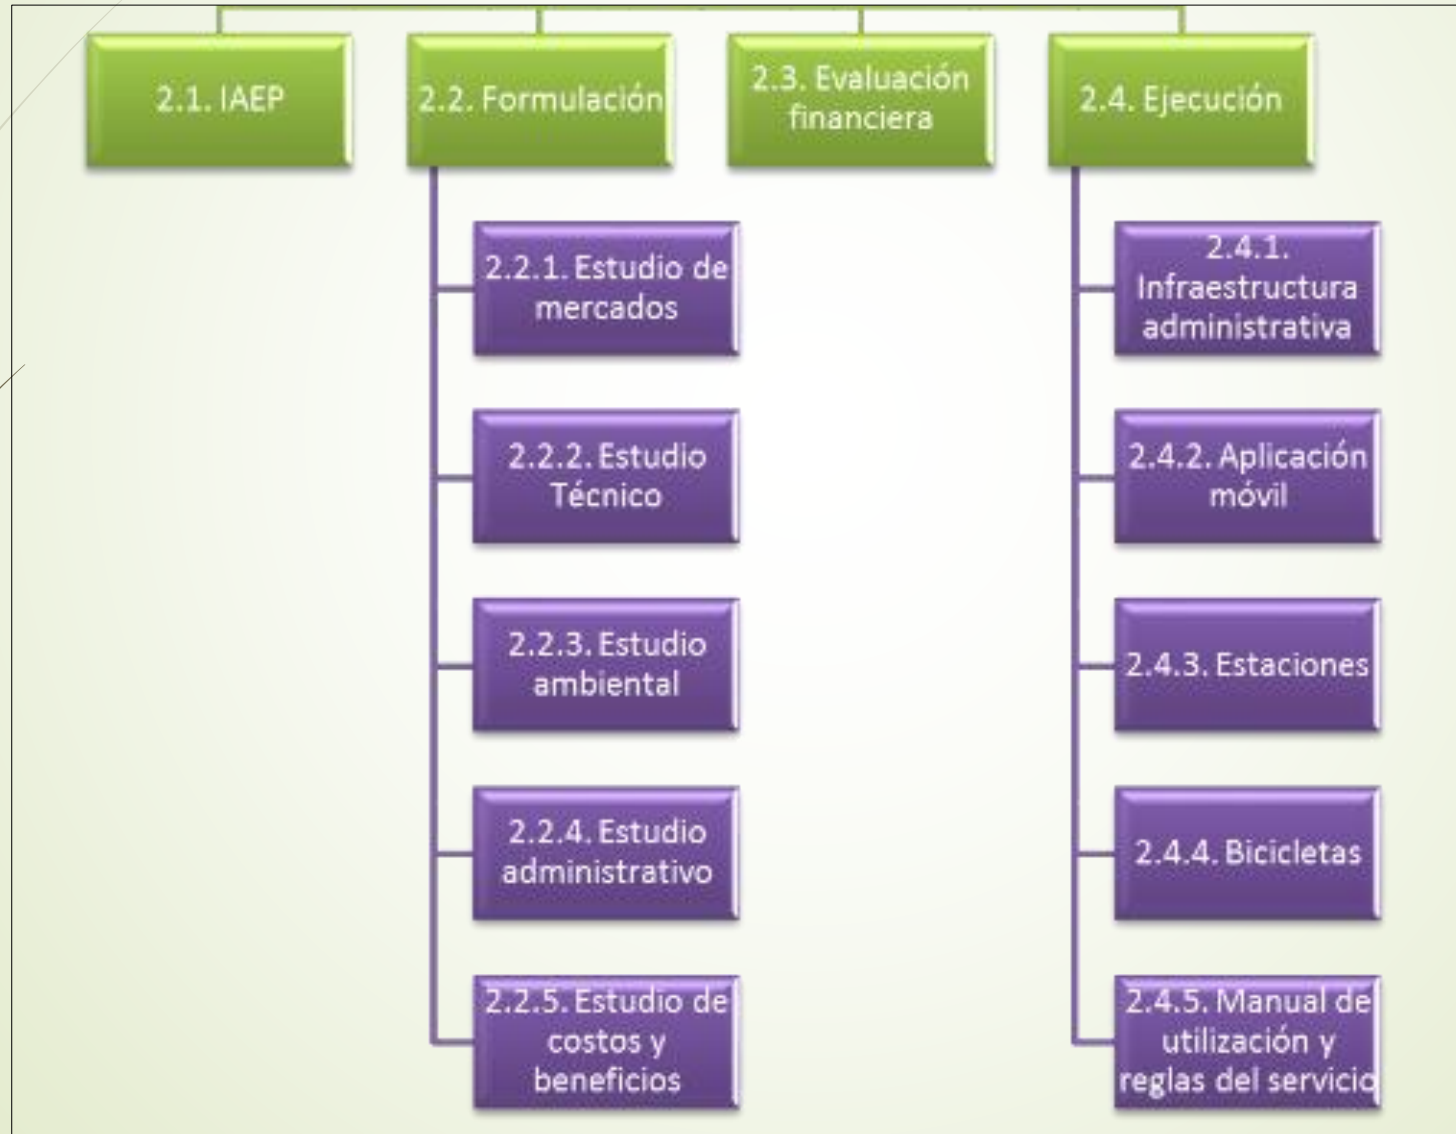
2.1. IAEP

2.2. Formulación

2.3. Evaluación financiera

2.4. Ejecución

2.2.1. Estudio de mercados

2.2.2. Estudio Técnico

2.2.3. Estudio ambiental

2.2.4. Estudio administrativo

2.2.5. Estudio de costos y beneficios

2.4.1. Infraestructura administrativa

2.4.2. Aplicación móvil

2.4.3. Estaciones

2.4.4. Bicicletas

2.4.5. Manual de utilización y reglas del servicio